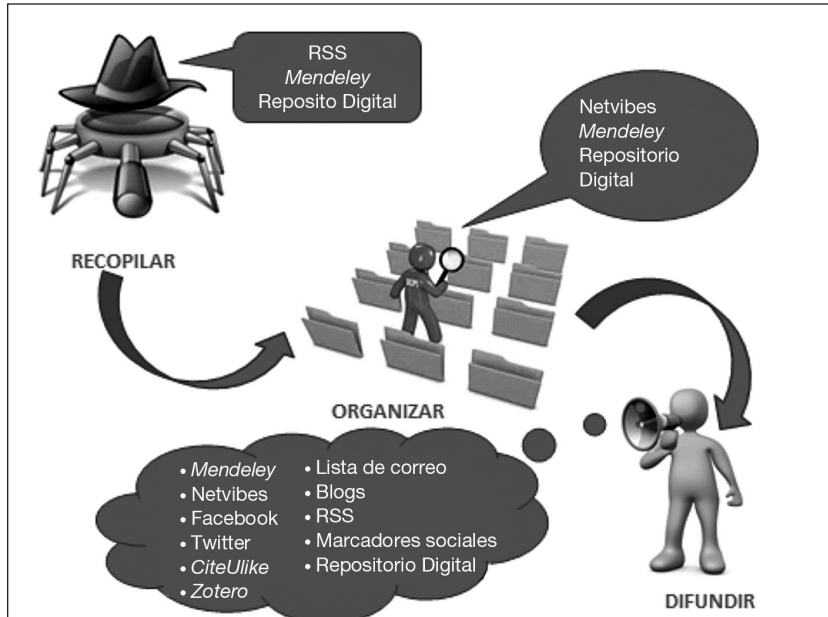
RSS
*Mendeley*
Reposito Digital

Netvibes
*Mendeley*
Repositorio
Digital

RECOPILAR

ORGANIZAR

• *Mendeley*
• Netvibes
• Facebook
• Twitter
• *CiteUlike*
• *Zotero*

• Lista de correo
• Blogs
• RSS
• Marcadores sociales
• Repositorio Digital

DIFUNDIR